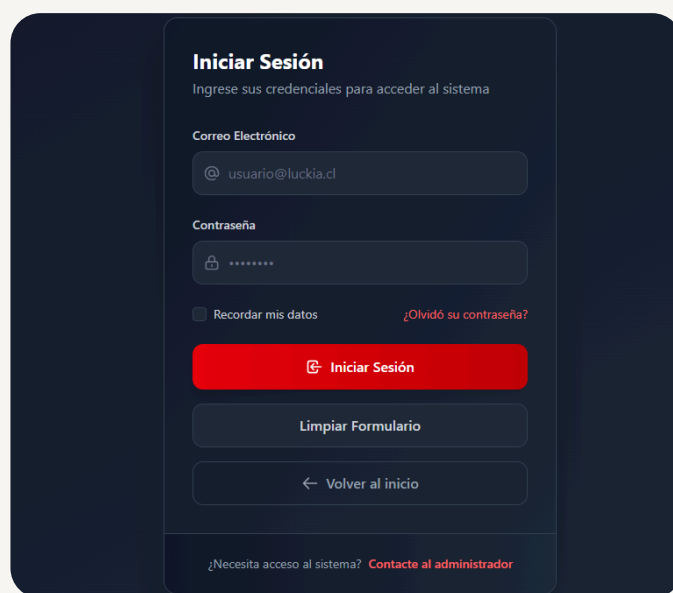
Iniciar Sesión

Ingrese sus credenciales para acceder al sistema

Correo Electrónico

usuario@luckia.cl

Contraseña

••••••••

Recordar mis datos

¿Olvidó su contraseña?

Iniciar Sesión

Limpiar Formulario

← Volver al inicio

¿Necesita acceso al sistema? Contacte al administrador